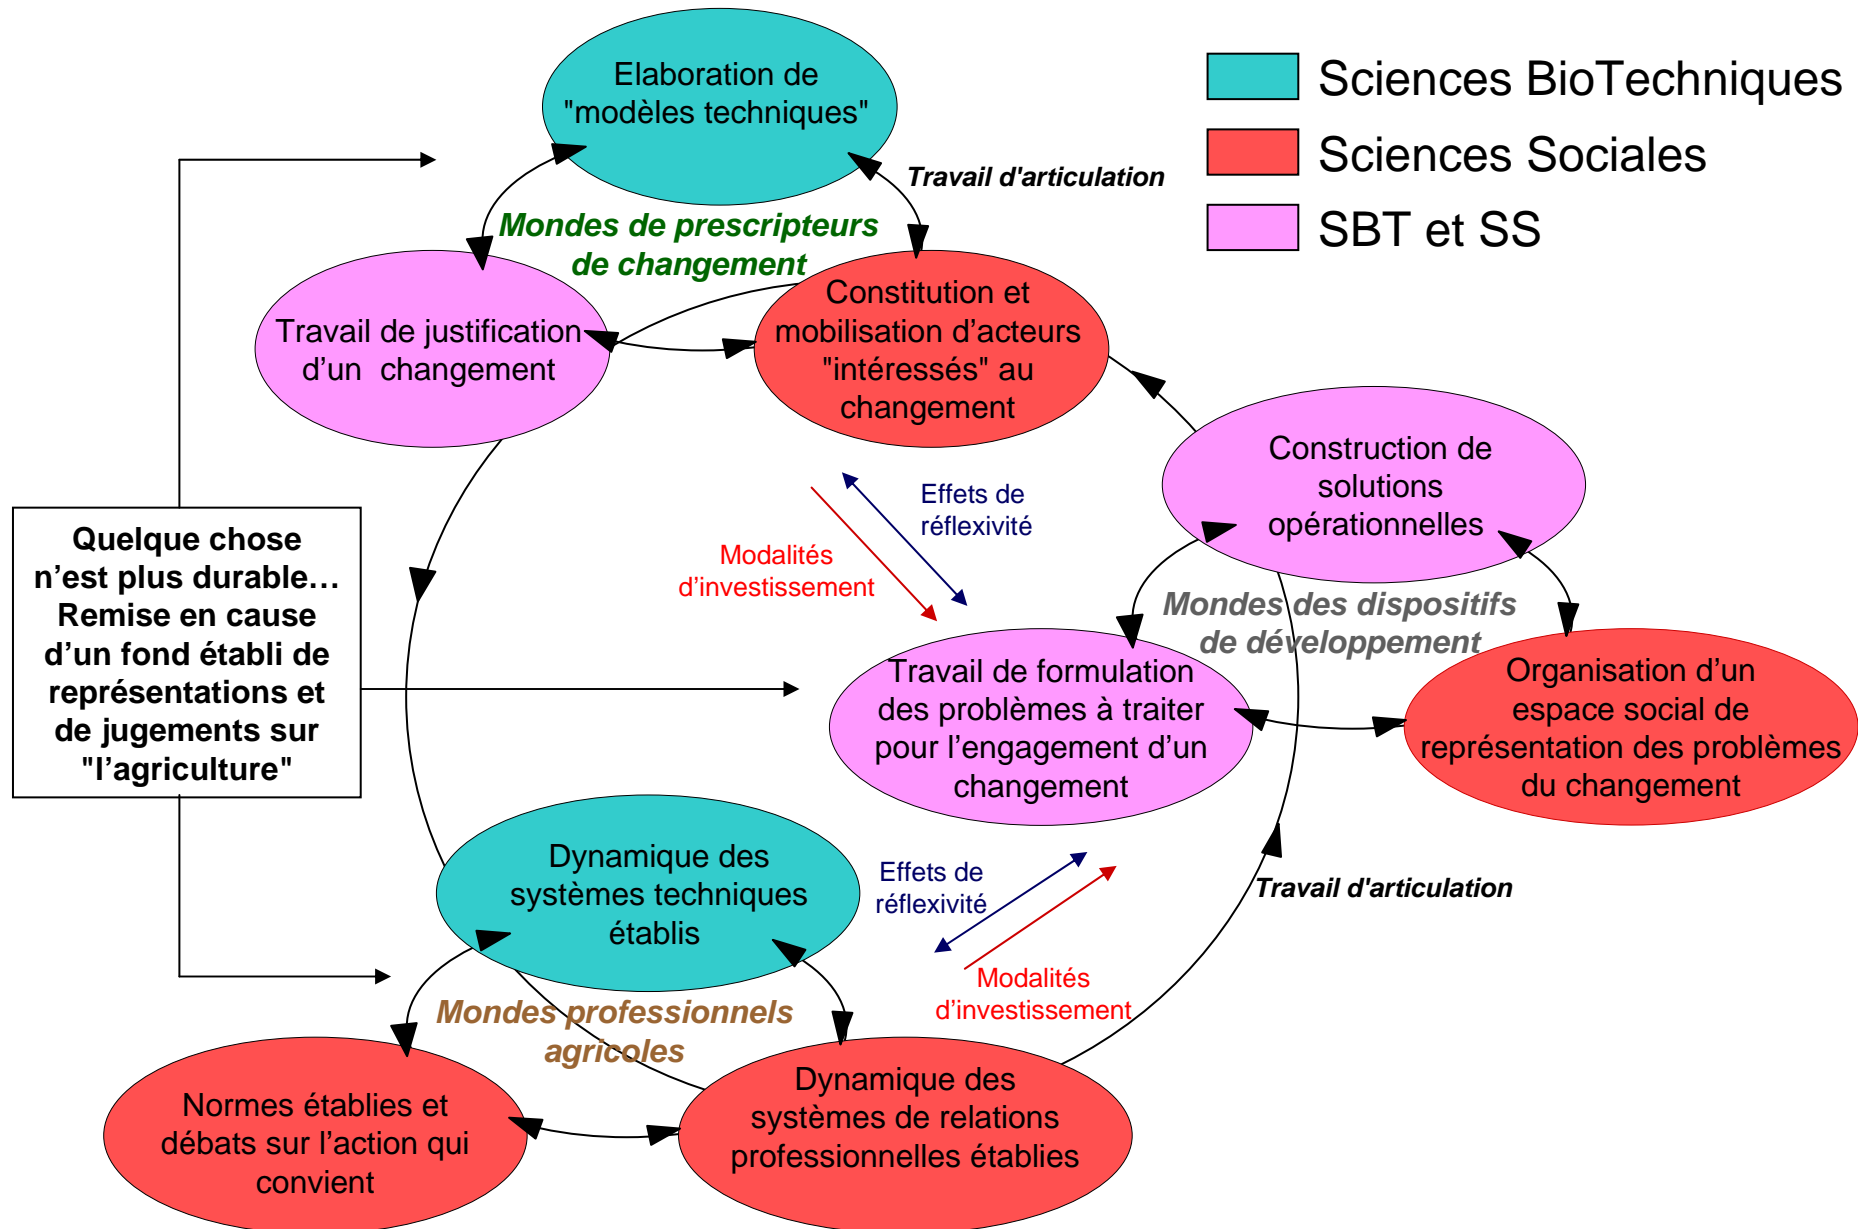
Sciences BioTechniques

Sciences Sociales

SBT et SS

Elaboration de "modèles techniques"

Travail d'articulation

Mondes de prescripteurs de changement

Travail de justification d'un changement

Constitution et mobilisation d'acteurs "intéressés" au changement

Construction de solutions opérationnelles

Effets de réflexivité

Modalités d'investissement

Quelque chose n'est plus durable… Remise en cause d'un fond établi de représentations et de jugements sur "l'agriculture"

Mondes des dispositifs de développement

Travail de formulation des problèmes à traiter pour l'engagement d'un changement

Organisation d'un espace social de représentation des problèmes du changement

Dynamique des systèmes techniques établis

Effets de réflexivité

Travail d'articulation

Modalités d'investissement

Mondes professionnels agricoles

Normes établies et débats sur l'action qui convient

Dynamique des systèmes de relations professionnelles établies